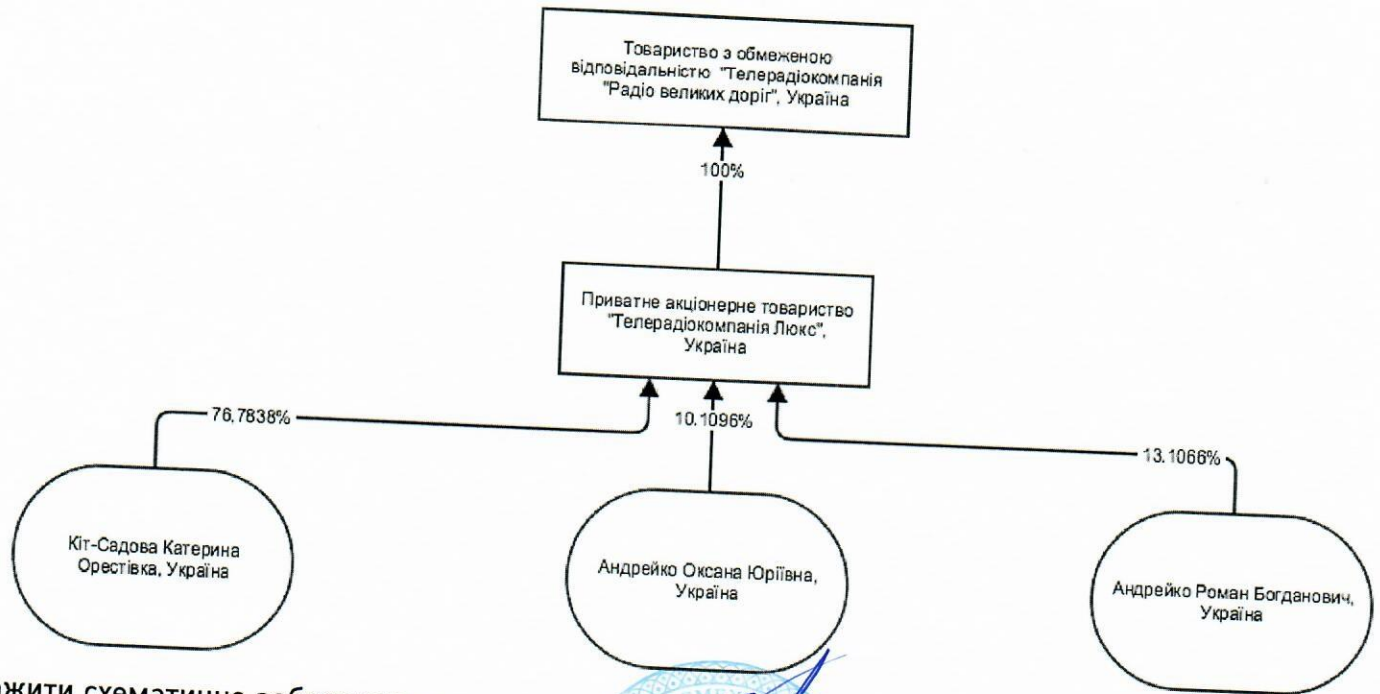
Товариство з обмеженою відповідальністю "Телерадіокомпанія "Радіо великих доріг", Україна

100%

Приватне акціонерне товариство "Телерадіокомпанія Люкс", Україна

76,7838%

10.1096%

13.1066%

Кіт-Садова Катерина Орестівка, Україна

Андрейко Оксана Юріївна, Україна

Андрейко Роман Богданович, Україна

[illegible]жити схематичне зоб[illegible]